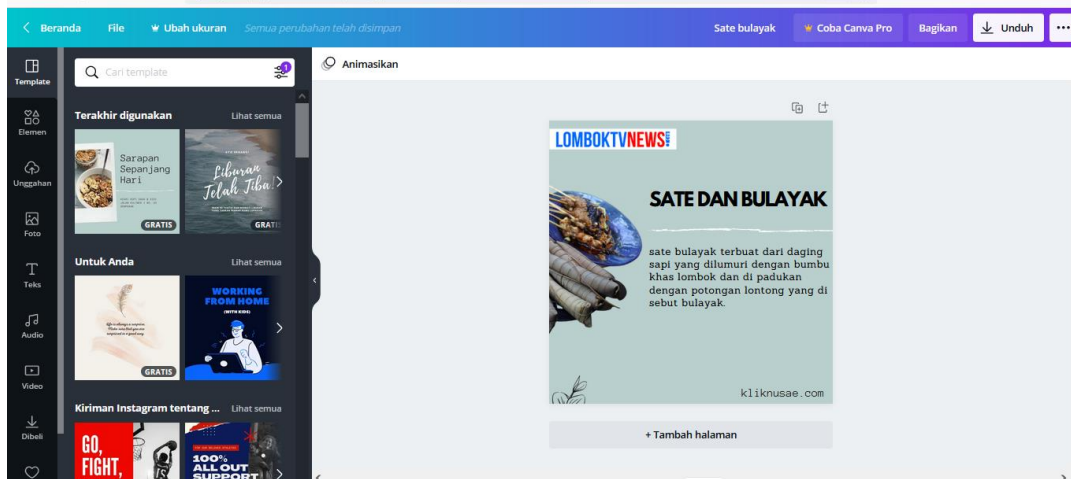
< Beranda File Ubah ukuran Semua perubahan telah disimpan Sate bulayak Coba Canva Pro Bagikan Unduh ...

Template
Elemen
Unggahan
Foto
Teks
Audio
Video
Dibeli

Cari template

Animasikan

Terakhir digunakan Lihat semua

Sarapan Sepanjang Hari
GRATIS

Liburan Telah Tiba
GRATIS

Untuk Anda Lihat semua

GRATIS

WORKING FROM HOME (WITH KIDS)

Kiriman Instagram tentang ... Lihat semua

GO, FIGHT,

100% ALL OUT SUPPORT

LOMBOKTVNEWS

SATE DAN BULAYAK

sate bulayak terbuat dari daging sapi yang dilumuri dengan bumbu khas lombok dan di padukan dengan potongan lontong yang di sebut bulayak.

kliknusae.com

+ Tambah halaman